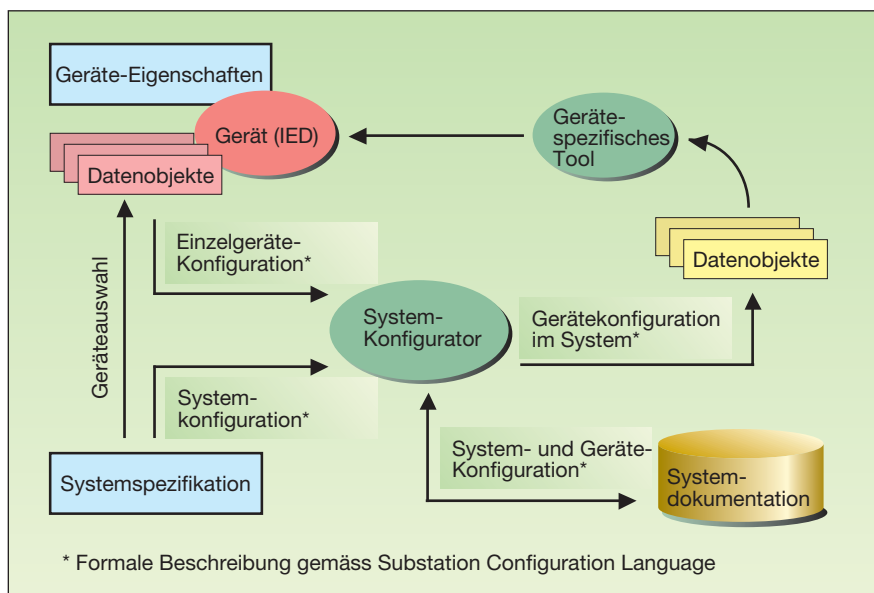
Geräte-Eigenschaften

Gerät (IED)

Datenobjekte

Geräte-spezifisches Tool

Einzelgeräte-Konfiguration*

Datenobjekte

Geräteauswahl

System-Konfigurator

Gerätekonfiguration im System*

System-konfiguration*

System- und Geräte-Konfiguration*

System-dokumentation

Systemspezifikation

* Formale Beschreibung gemäss Substation Configuration Language